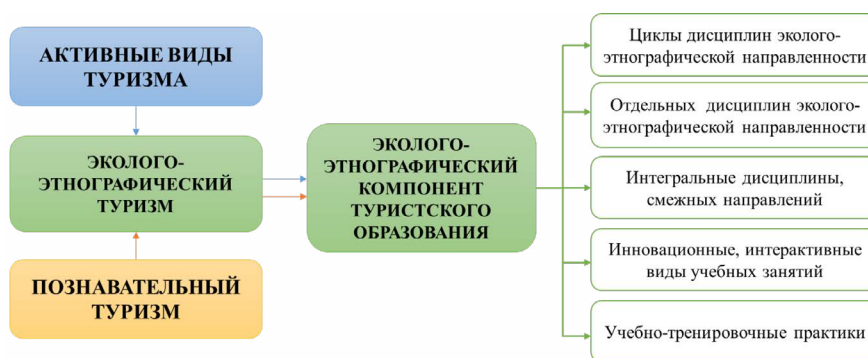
АКТИВНЫЕ ВИДЫ ТУРИЗМА

ЭКОЛОГО-ЭТНОГРАФИЧЕСКИЙ ТУРИЗМ

ПОЗНАВАТЕЛЬНЫЙ ТУРИЗМ

ЭКОЛОГО-ЭТНОГРАФИЧЕСКИЙ КОМПОНЕНТ ТУРИСТСКОГО ОБРАЗОВАНИЯ

Циклы дисциплин эколого-этнографической направленности

Отдельных дисциплин эколого-этнографической направленности

Интегральные дисциплины, смежных направлений

Инновационные, интерактивные виды учебных занятий

Учебно-тренировочные практики